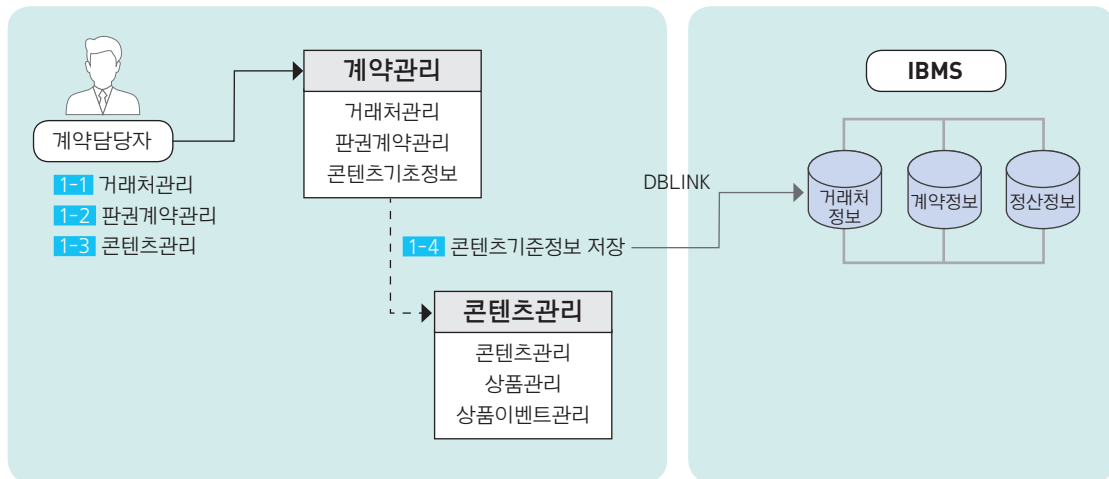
계약담당자

1-1 거래처관리
1-2 판권계약관리
1-3 콘텐츠관리

계약관리
거래처관리
판권계약관리
콘텐츠기초정보

1-4 콘텐츠기준정보 저장

콘텐츠관리
콘텐츠관리
상품관리
상품이벤트관리

DBLINK

IBMS

거래처 정보
계약정보
정산정보